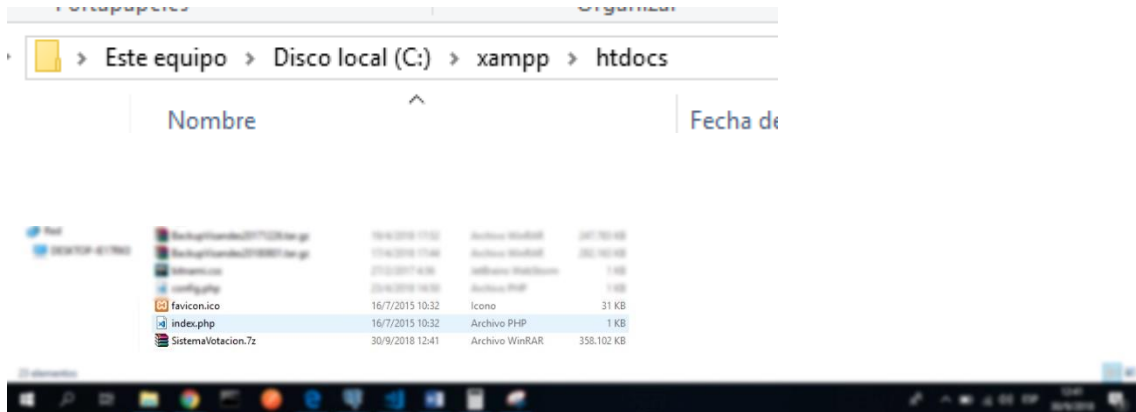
Portapapeles | Organizar

Este equipo › Disco local (C:) › xampp › htdocs

Nombre | Fecha de

Red
DESKTOP-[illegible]

| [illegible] | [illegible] | Archivo WinRAR | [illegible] KB |
|---|---|---|---|
| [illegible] | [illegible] | Archivo WinRAR | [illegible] KB |
| bitnami.css | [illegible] | JetBrains WebStorm | 1 KB |
| config.php | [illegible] | Archivo PHP | 1 KB |
| favicon.ico | 16/7/2015 10:32 | Icono | 31 KB |
| index.php | 16/7/2015 10:32 | Archivo PHP | 1 KB |
| SistemaVotacion.7z | 30/9/2018 12:41 | Archivo WinRAR | 358.102 KB |

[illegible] elementos